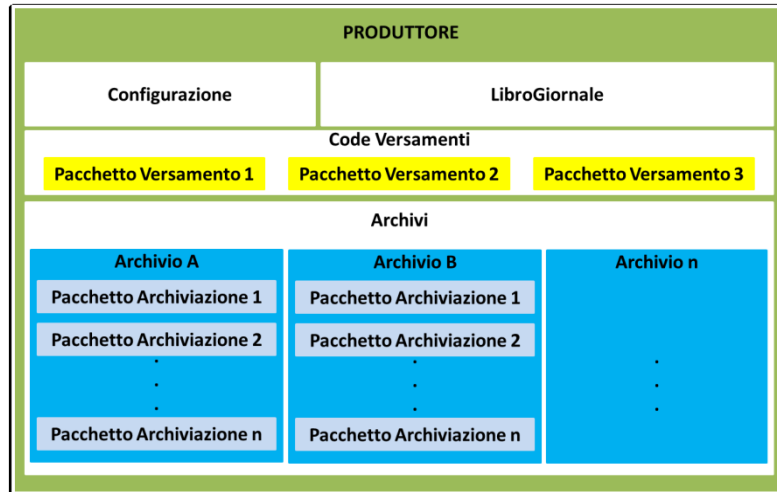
PRODUTTORE

Configurazione

LibroGiornale

Code Versamenti

Pacchetto Versamento 1

Pacchetto Versamento 2

Pacchetto Versamento 3

Archivi

Archivio A

Pacchetto Archiviazione 1

Pacchetto Archiviazione 2

.
.
.

Pacchetto Archiviazione n

Archivio B

Pacchetto Archiviazione 1

Pacchetto Archiviazione 2

.
.
.

Pacchetto Archiviazione n

Archivio n

.
.
.